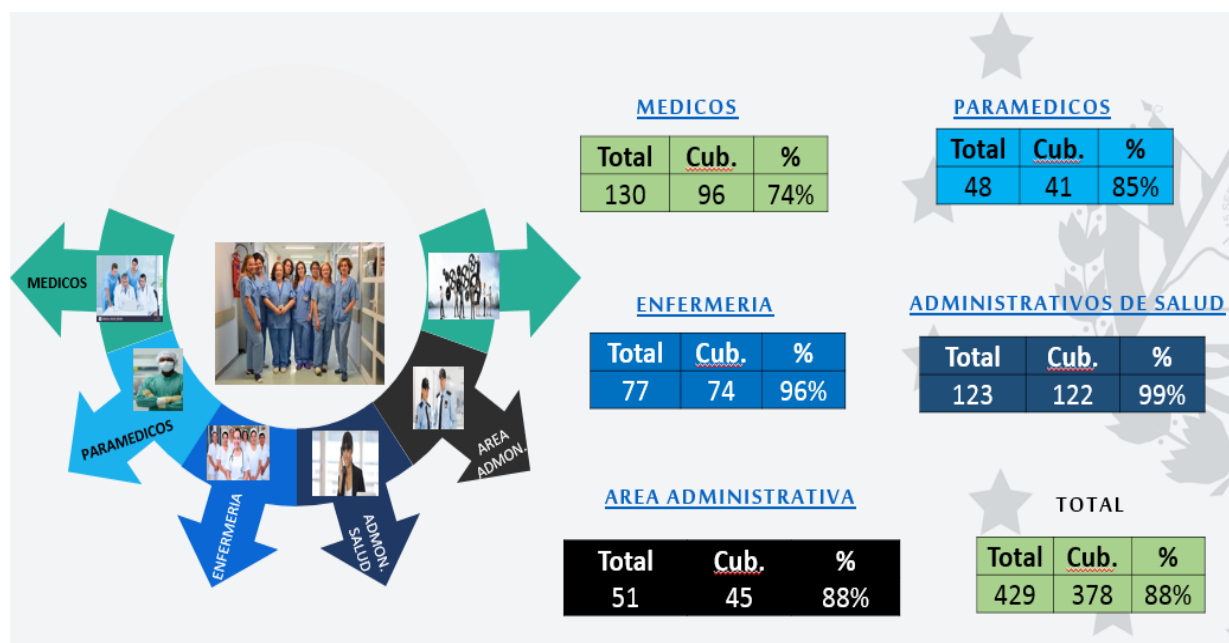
MEDICOS

PARAMEDICOS

ENFERMERIA

ADMON. SALUD

AREA ADMON.

MEDICOS

| Total | Cub. | % |
|---|---|---|
| 130 | 96 | 74% |

PARAMEDICOS

| Total | Cub. | % |
|---|---|---|
| 48 | 41 | 85% |

ENFERMERIA

| Total | Cub. | % |
|---|---|---|
| 77 | 74 | 96% |

ADMINISTRATIVOS DE SALUD

| Total | Cub. | % |
|---|---|---|
| 123 | 122 | 99% |

AREA ADMINISTRATIVA

| Total | Cub. | % |
|---|---|---|
| 51 | 45 | 88% |

TOTAL

| Total | Cub. | % |
|---|---|---|
| 429 | 378 | 88% |